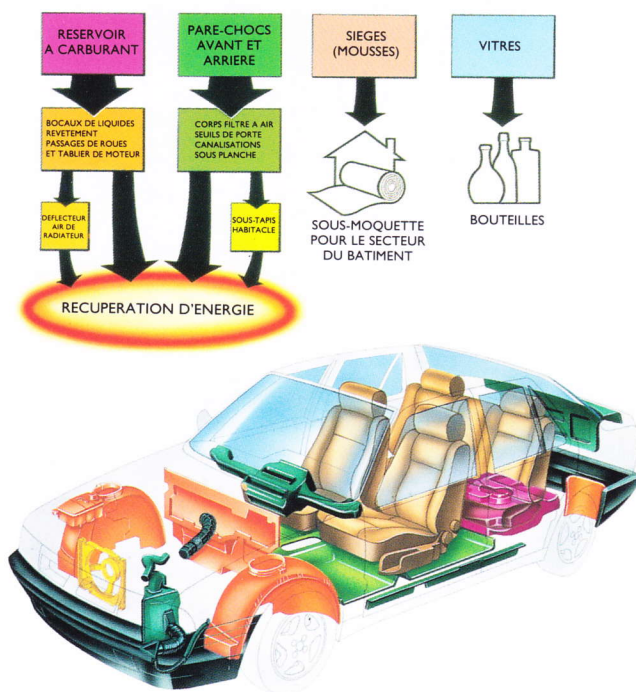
RESERVOIR A CARBURANT

PARE-CHOCS AVANT ET ARRIERE

SIEGES (MOUSSES)

VITRES

BOCAUX DE LIQUIDES REVETEMENT PASSAGES DE ROUES ET TABLIER DE MOTEUR

CORPS FILTRE A AIR SEUILS DE PORTE CANALISATIONS SOUS PLANCHE

DEFLECTEUR AIR DE RADIATEUR

SOUS-TAPIS HABITACLE

SOUS-MOQUETTE POUR LE SECTEUR DU BATIMENT

BOUTEILLES

RECUPERATION D'ENERGIE